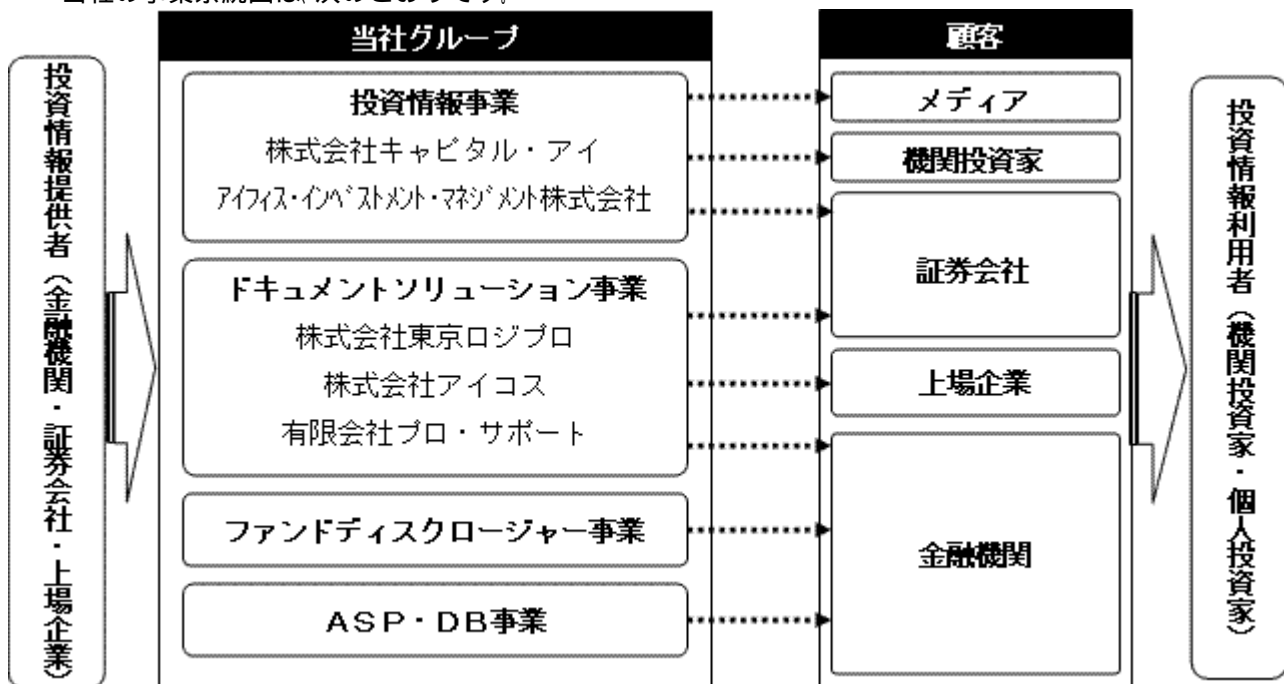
当社の事業系統図は、次のとおりです。

投資情報提供者（金融機関・証券会社・上場企業）

当社グループ

投資情報事業
株式会社キャピタル・アイ
アイフィス・インベストメント・マネジメント株式会社

ドキュメントソリューション事業
株式会社東京ロジプロ
株式会社アイコス
有限会社プロ・サポート

ファンドディスクロージャー事業

ASP・DB事業

顧客

メディア

機関投資家

証券会社

上場企業

金融機関

投資情報利用者（機関投資家・個人投資家）